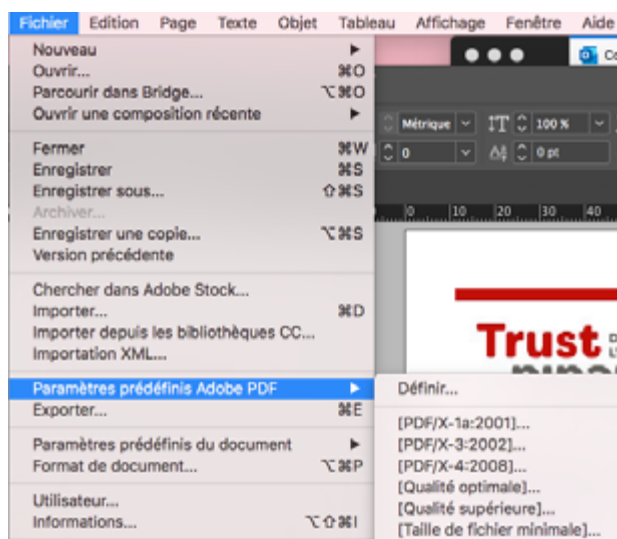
Fichier Edition Page Texte Objet Tableau Affichage Fenêtre Aide

Nouveau ▸
Ouvrir... ⌘O
Parcourir dans Bridge... ⌥⌘O
Ouvrir une composition récente ▸

Fermer ⌘W
Enregistrer ⌘S
Enregistrer sous... ⇧⌘S
Archiver...
Enregistrer une copie... ⌥⌘S
Version précédente

Chercher dans Adobe Stock...
Importer... ⌘D
Importer depuis les bibliothèques CC...
Importation XML...

Paramètres prédéfinis Adobe PDF ▸
Exporter... ⌘E

Paramètres prédéfinis du document ▸
Format de document... ⌥⌘P

Utilisateur...
Informations... ⌥⇧⌘I

Définir...

[PDF/X-1a:2001]...
[PDF/X-3:2002]...
[PDF/X-4:2008]...
[Qualité optimale]...
[Qualité supérieure]...
[Taille de fichier minimale]...

Métrique
100 %
0
0 pt
10 20 30 40

Trust